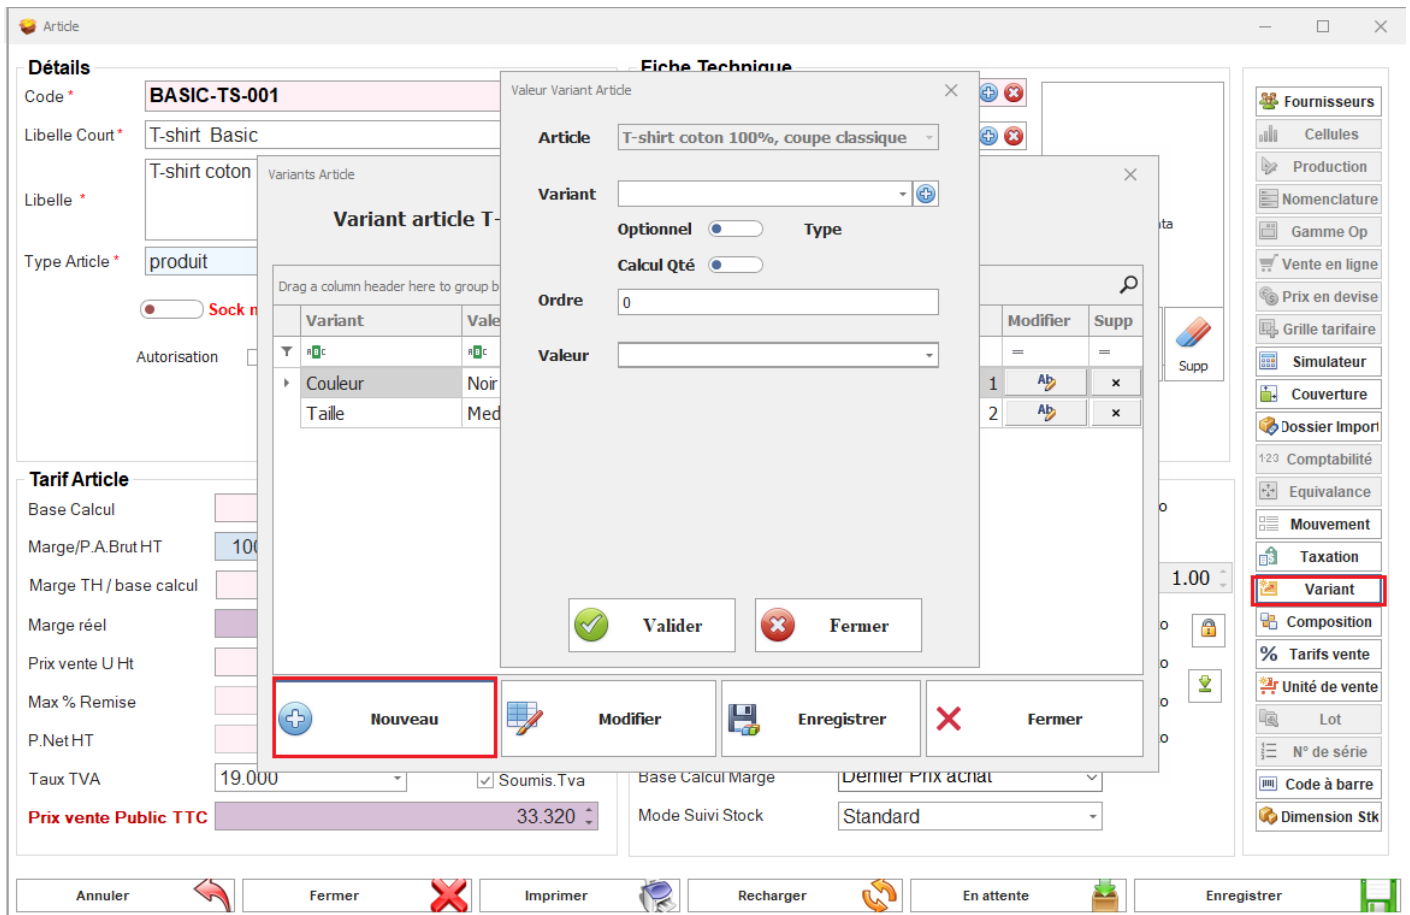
Article

Détails
Code *
BASIC-TS-001
Libelle Court *
T-shirt Basic
Libelle *
T-shirt coton
Type Article *
produit
Sock n
Autorisation

Fiche Technique

Valeur Variant Article
Article
T-shirt coton 100%, coupe classique
Variant
Optionnel
Type
Calcul Qté
Ordre
0
Valeur
Valider
Fermer

Variants Article
Variant article T-
Drag a column header here to group b

| Variant | Vale | Modifier | Supp |
|---|---|---|---|
| Couleur | Noir | 1 | × |
| Taille | Med | 2 | × |

Nouveau
Modifier
Enregistrer
Fermer

ta
Supp

Tarif Article
Base Calcul
Marge/P.A.Brut HT
10(
Marge TH / base calcul
Marge réel
Prix vente U Ht
Max % Remise
P.Net HT
Taux TVA
19.000
Soumis.Tva
Prix vente Public TTC
33.320
1.00
o
o
o
o
o
Base Calcul Marge
Dernier Prix achat
Mode Suivi Stock
Standard

Fournisseurs
Cellules
Production
Nomenclature
Gamme Op
Vente en ligne
Prix en devise
Grille tarifaire
Simulateur
Couverture
Dossier Import
Comptabilité
Equivalance
Mouvement
Taxation
Variant
Composition
Tarifs vente
Unité de vente
Lot
N° de série
Code à barre
Dimension Stk

Annuler
Fermer
Imprimer
Recharger
En attente
Enregistrer